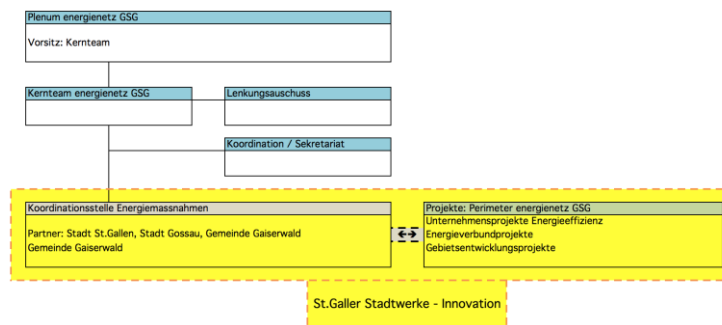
Plenum energienetz GSG

Vorsitz: Kernteam

Kernteam energienetz GSG

Lenkungsauschuss

Koordination / Sekretariat

Koordinationsstelle Energiemassnahmen

Partner: Stadt St.Gallen, Stadt Gossau, Gemeinde Gaiserwald
Gemeinde Gaiserwald

Projekte: Perimeter energienetz GSG
Unternehmensprojekte Energieeffizienz
Energieverbundprojekte
Gebietsentwicklungsprojekte

St.Galler Stadtwerke - Innovation